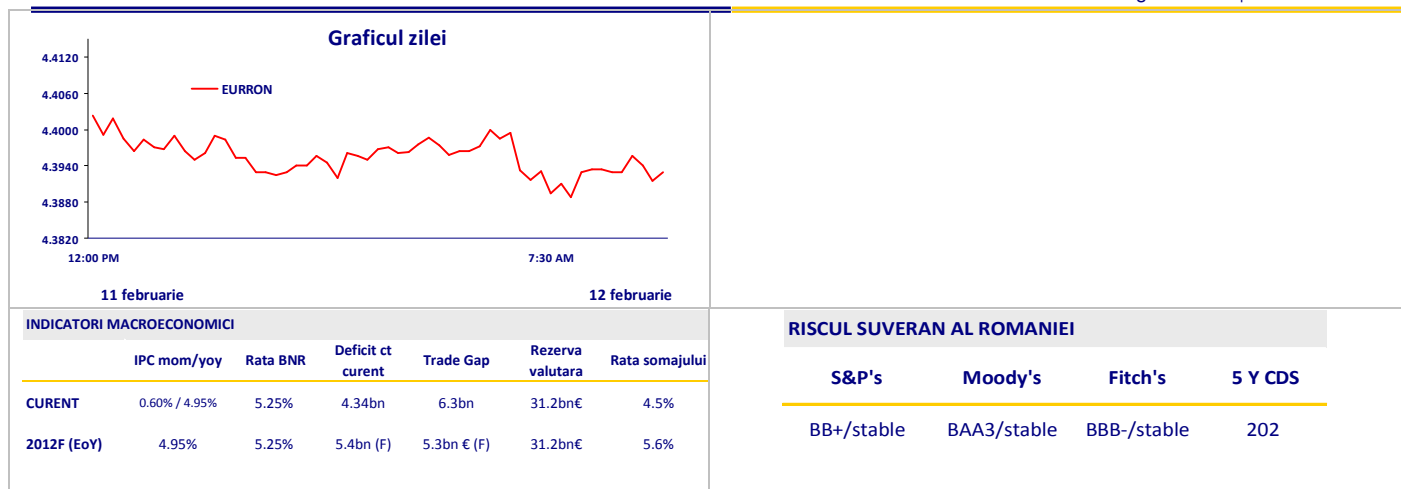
Graficul zilei

4.4120
4.4060
4.4000
4.3940
4.3880
4.3820

EURRON

12:00 PM
7:30 AM

11 februarie
12 februarie

INDICATORI MACROECONOMICI

| | IPC mom/yoy | Rata BNR | Deficit ct curent | Trade Gap | Rezerva valutara | Rata somajului |
|---|---|---|---|---|---|---|
| CURENT | 0.60% / 4.95% | 5.25% | 4.34bn | 6.3bn | 31.2bn€ | 4.5% |
| 2012F (EoY) | 4.95% | 5.25% | 5.4bn (F) | 5.3bn € (F) | 31.2bn€ | 5.6% |

RISCUL SUVERAN AL ROMANIEI

| S&P's | Moody's | Fitch's | 5 Y CDS |
|---|---|---|---|
| BB+/stable | BAA3/stable | BBB-/stable | 202 |